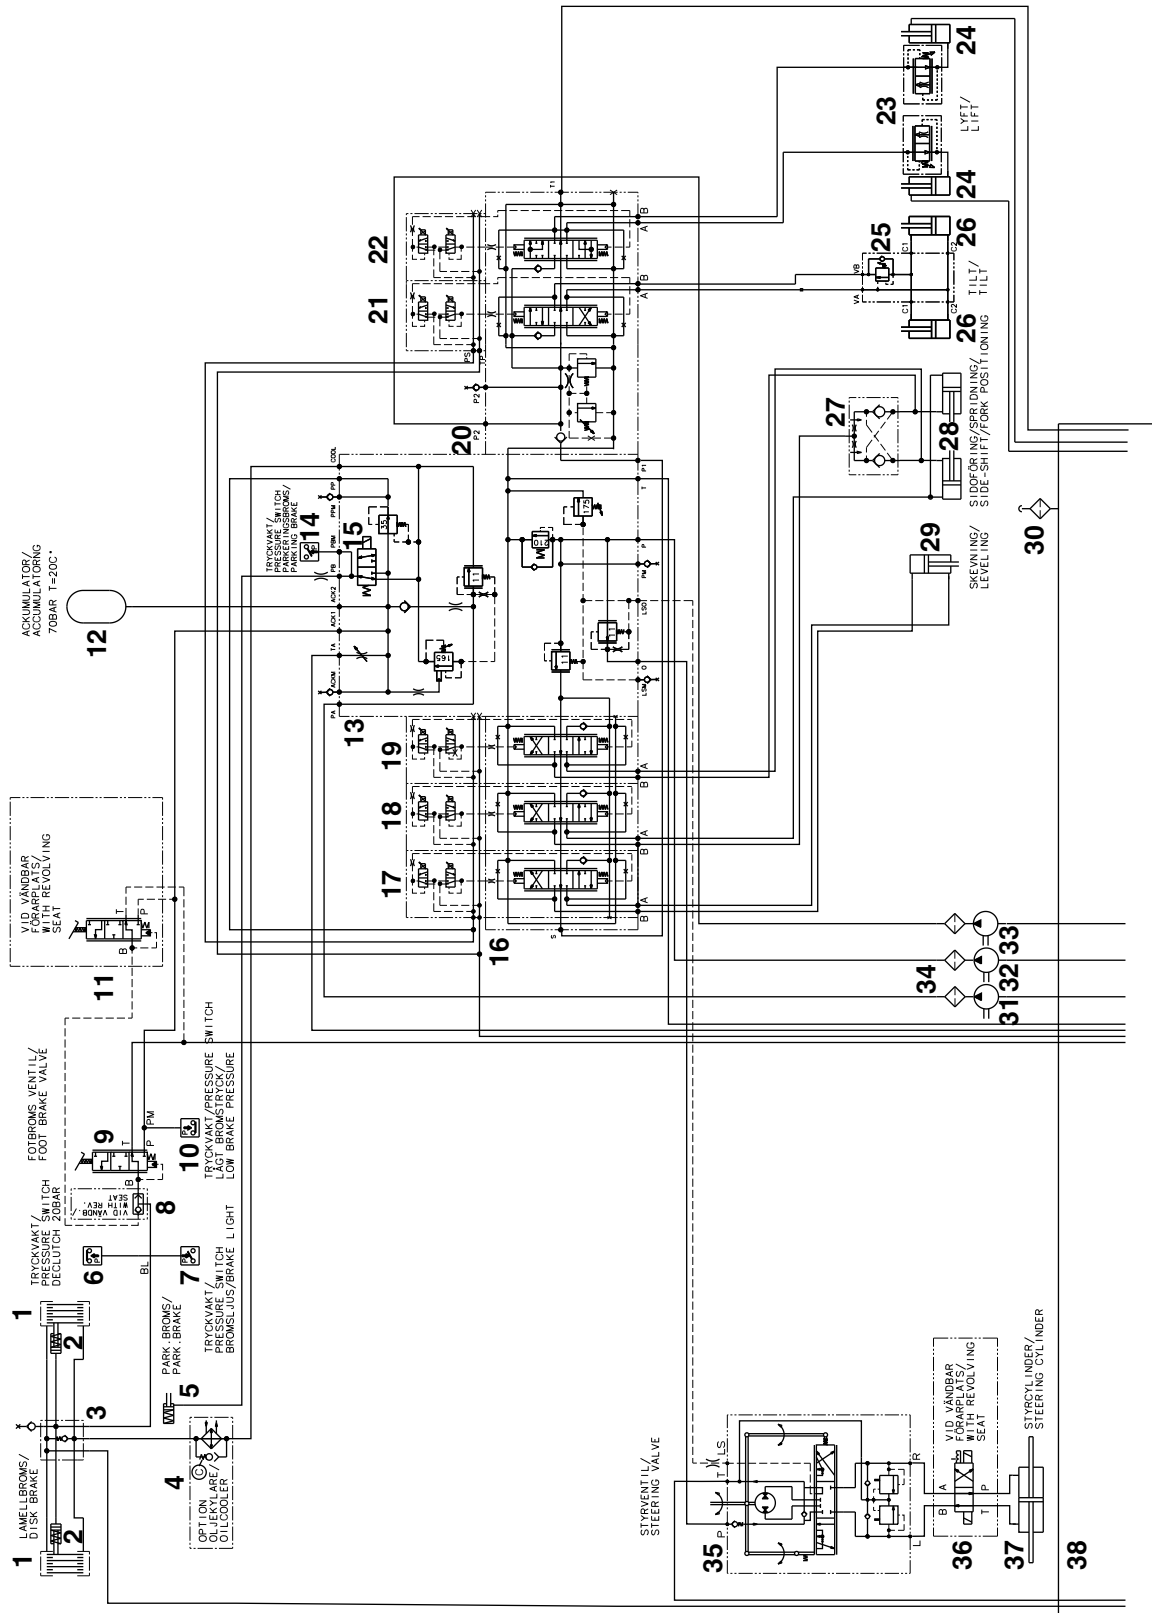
24
23
LYFT/
LIFT
24
22
21
25
26
TILT/
TILT
26
VA
VB
C1
C2
C1
C2
T1
A
B
A
B
PS
P2
20
P2
P1
T
P
PN
LSO
O
LSM
A
B
A
B
A
B
S
27
28
SIDOFÖRING/SPRIDNING/
SIDE-SHIFT/FORK POSITIONING
29
SKEVNING/
LEVELING
30
ACKUMULATOR/
ACCUMULATORNG
70BAR T=20C°
12
TRYCKVAKT/
PRESSURE SWITCH
PARKERINGSBROMS/
PARKING BRAKE
14
15
COOL
PP
PPM
PBM
PB
ACK2
ACK1
TA
ACKM
PA
35
11
175
10
11
165
13
19
18
17
16
VID VÄNDBAR
FÖRARPLATS/
WITH REVOLVING
SEAT
T
P
B
11
34
33
32
31
FOTBROMS VENTIL/
FOOT BRAKE VALVE
9
T
P
PM
B
10
TRYCKVAKT/PRESSURE SWITCH
LÅGT BROMSTRYCK/
LOW BRAKE PRESSURE
TRYCKVAKT/
PRESSURE SWITCH
DECLUTCH 20BAR
VID VÄNDB.
WITH REV.
SEAT
8
6
BL
7
TRYCKVAKT/
PRESSURE SWITCH
BROMSLJUS/BRAKE LIGHT
1
2
PARK.BROMS/
PARK.BRAKE
5
3
LAMELLBROMS/
DISK BRAKE
1
2
4
OPTION
OLJEKYLARE
OILCOOLER
STYRVENTIL/
STEERING VALVE
T
LS
P
R
L
35
VID VÄNDBAR
FÖRARPLATS/
WITH REVOLVING
SEAT
A
B
P
T
36
STYRCYLINDER/
STEERING CYLINDER
37
38